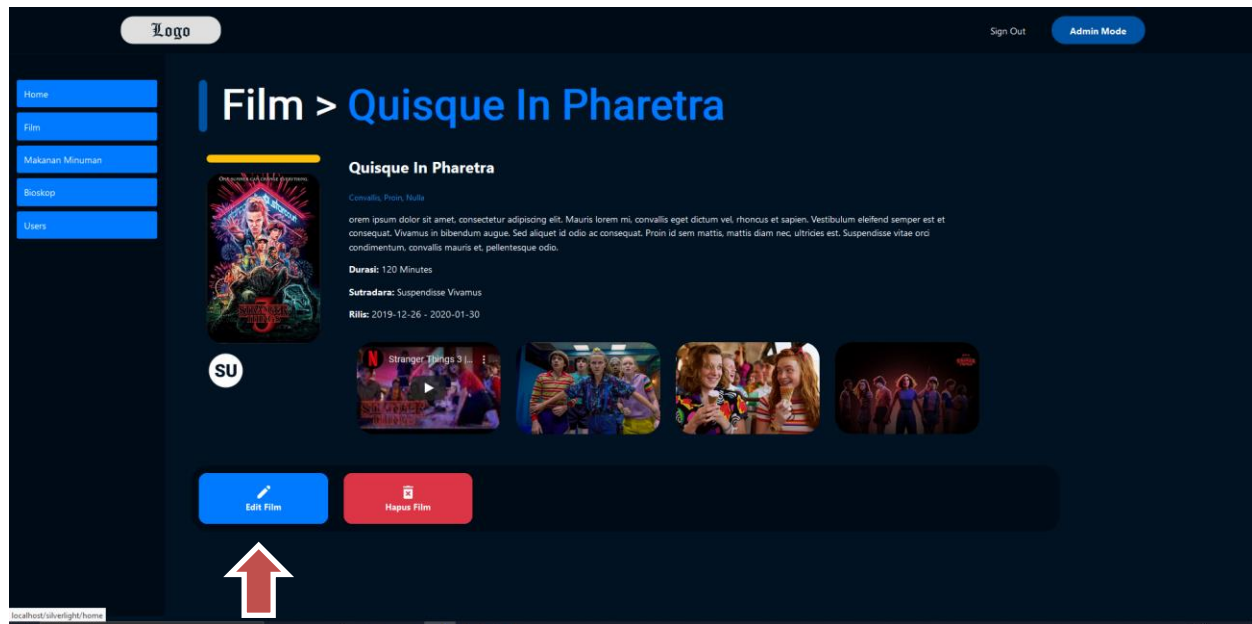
Logo

Sign Out

Admin Mode

Home

Film

Makanan Minuman

Bioskop

Users

Film > Quisque In Pharetra

Quisque In Pharetra

Convallis, Proin, Nulla

orem ipsum dolor sit amet, consectetur adipiscing elit. Mauris lorem mi, convallis eget dictum vel, rhoncus et sapien. Vestibulum eleifend semper est et consequat. Vivamus in bibendum augue. Sed aliquet id odio ac consequat. Proin id sem mattis, mattis diam nec, ultricies est. Suspendisse vitae orci condimentum, convallis mauris et, pellentesque odio.

Durasi: 120 Minutes

Sutradara: Suspendisse Vivamus

Rilis: 2019-12-26 - 2020-01-30

SU

Stranger Things 3 |...

Edit Film

Hapus Film

localhost/silverlight/home